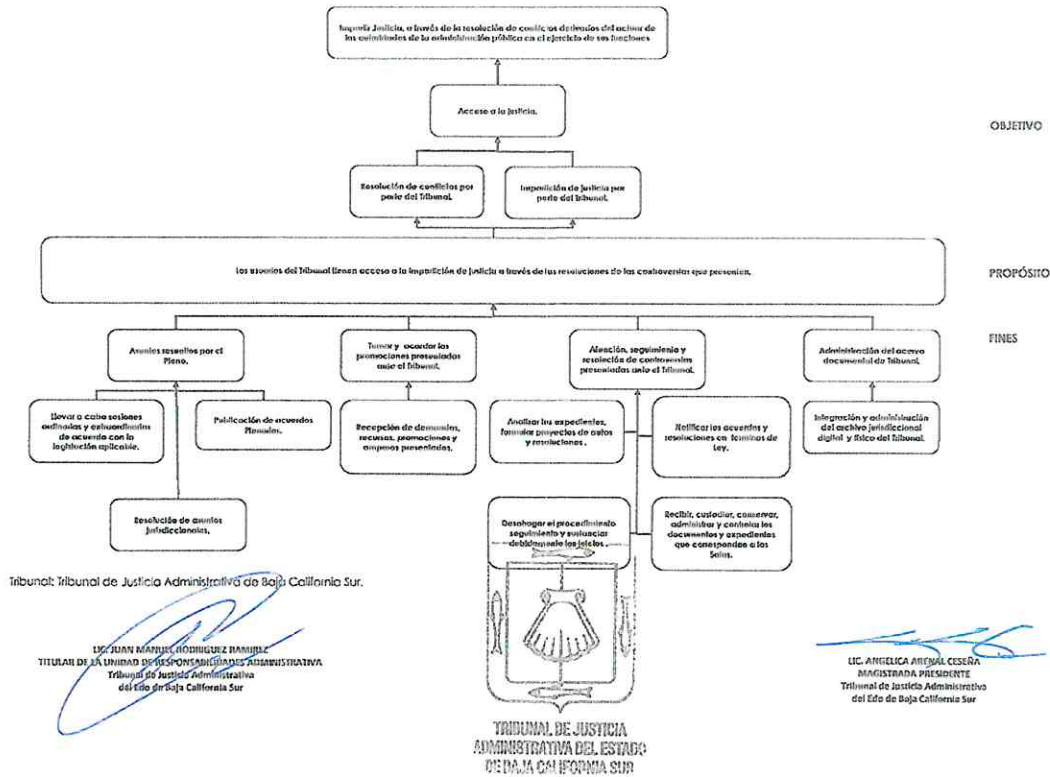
Impartir Justicia, a través de la resolución de conflictos derivados del actuar de las autoridades de la administración pública en el ejercicio de sus funciones

Acceso a la justicia.

OBJETIVO

Resolución de conflictos por parte del Tribunal.

Impartición de justicia por parte del Tribunal.

Los usuarios del Tribunal tienen acceso a la impartición de justicia a través de las resoluciones de las controversias que presentan.

PROPÓSITO

FINES

Asuntos resueltos por el Pleno.

Turnar y acordar las promociones presentadas ante el Tribunal.

Atención, seguimiento y resolución de controversias presentadas ante el Tribunal.

Administración del acervo documental del Tribunal.

Llevar a cabo sesiones ordinarias y extraordinarias de acuerdo con la legislación aplicable.

Publicación de acuerdos Plenarios.

Recepción de demandas, recursos, promociones y amparos presentados.

Analizar los expedientes, formular proyectos de autos y resoluciones .

Notificar los acuerdos y resoluciones en términos de Ley.

Integración y administración del archivo jurisdiccional digital y físico del Tribunal.

Resolución de asuntos jurisdiccionales.

Desahogar el procedimiento seguimiento y sustanciar debidamente los juicios .

Recibir, custodiar, conservar, administrar y controlar los documentos y expedientes que correspondan a las Salas.

Tribunal: Tribunal de Justicia Administrativo de Baja California Sur.

LIC. JUAN MANUEL RODRIGUEZ RAMIREZ
TITULAR DE LA UNIDAD DE RESPONSABILIDADES ADMINISTRATIVA
Tribunal de Justicia Administrativa
del Edo de Baja California Sur

TRIBUNAL DE JUSTICIA
ADMINISTRATIVA DEL ESTADO
DE BAJA CALIFORNIA SUR

LIC. ANGELICA ARENAL CESEÑA
MAGISTRADA PRESIDENTE
Tribunal de Justicia Administrativa
del Edo de Baja California Sur